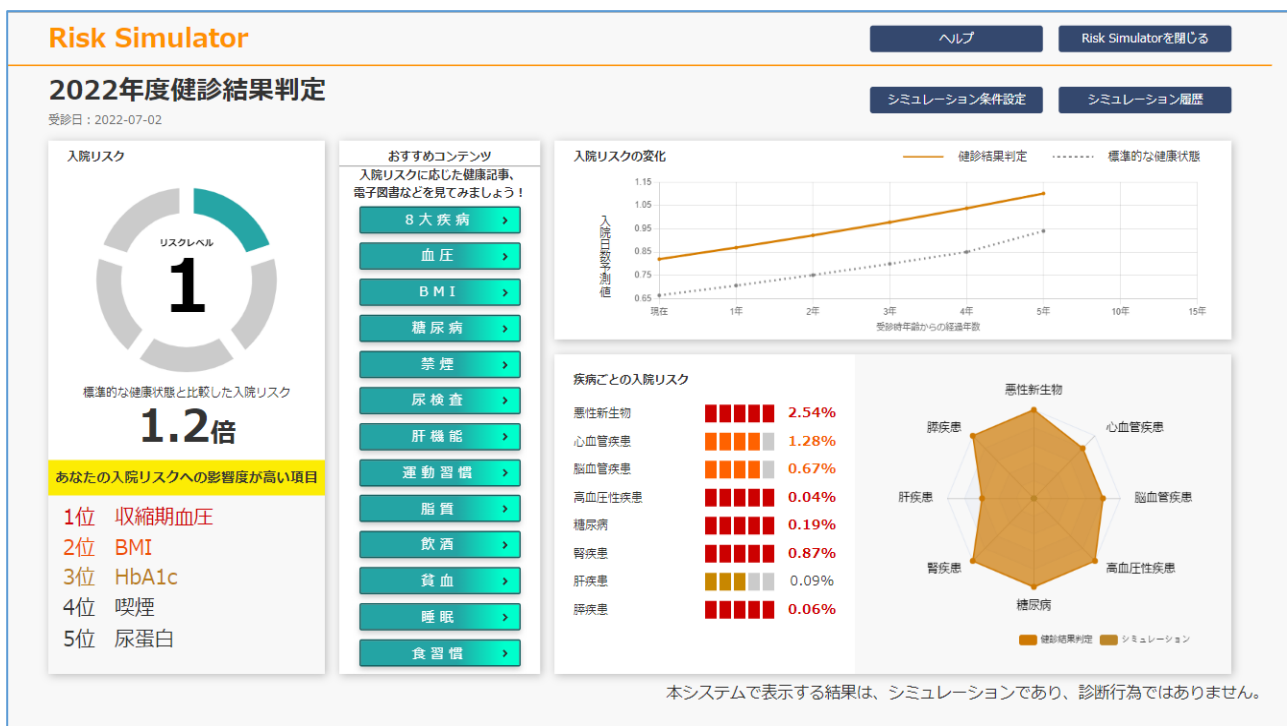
Risk Simulator

ヘルプ

Risk Simulatorを閉じる

2022年度健診結果判定

受診日：2022-07-02

シミュレーション条件設定

シミュレーション履歴

入院リスク

リスクレベル

1

標準的な健康状態と比較した入院リスク

1.2倍

あなたの入院リスクへの影響度が高い項目

1位　収縮期血圧
2位　BMI
3位　HbA1c
4位　喫煙
5位　尿蛋白

おすすめコンテンツ

入院リスクに応じた健康記事、電子図書などを見てみましょう！

8大疾病 ›
血圧 ›
BMI ›
糖尿病 ›
禁煙 ›
尿検査 ›
肝機能 ›
運動習慣 ›
脂質 ›
飲酒 ›
貧血 ›
睡眠 ›
食習慣 ›

入院リスクの変化

健診結果判定

標準的な健康状態

入院日数の測定値

1.15
1.05
0.95
0.85
0.75
0.65

現在
1年
2年
3年
4年
5年
10年
15年

受診時年齢からの経過年数

疾病ごとの入院リスク

| | |
|---|---|
| 悪性新生物 | 2.54% |
| 心血管疾患 | 1.28% |
| 脳血管疾患 | 0.67% |
| 高血圧性疾患 | 0.04% |
| 糖尿病 | 0.19% |
| 腎疾患 | 0.87% |
| 肝疾患 | 0.09% |
| 膵疾患 | 0.06% |

悪性新生物
心血管疾患
脳血管疾患
高血圧性疾患
糖尿病
腎疾患
肝疾患
膵疾患

健診結果判定
シミュレーション

本システムで表示する結果は、シミュレーションであり、診断行為ではありません。